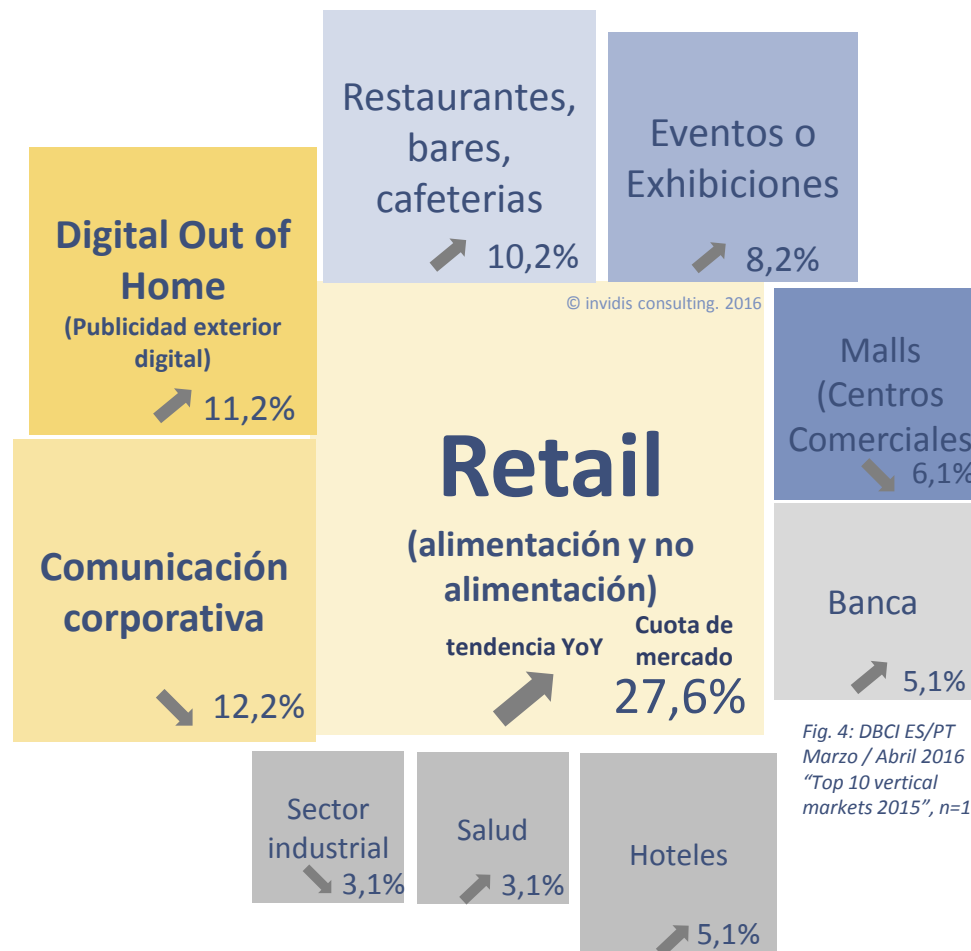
Restaurantes, bares, cafeterias
10,2%

Eventos o Exhibiciones
8,2%

Digital Out of Home
(Publicidad exterior digital)
11,2%

© invidis consulting. 2016

Malls (Centros Comerciales
6,1%

Retail
(alimentación y no alimentación)
tendencia YoY
Cuota de mercado
27,6%

Comunicación corporativa
12,2%

Banca
5,1%

Fig. 4: DBCI ES/PT Marzo / Abril 2016 "Top 10 vertical markets 2015", n=1

Sector industrial
3,1%

Salud
3,1%

Hoteles
5,1%